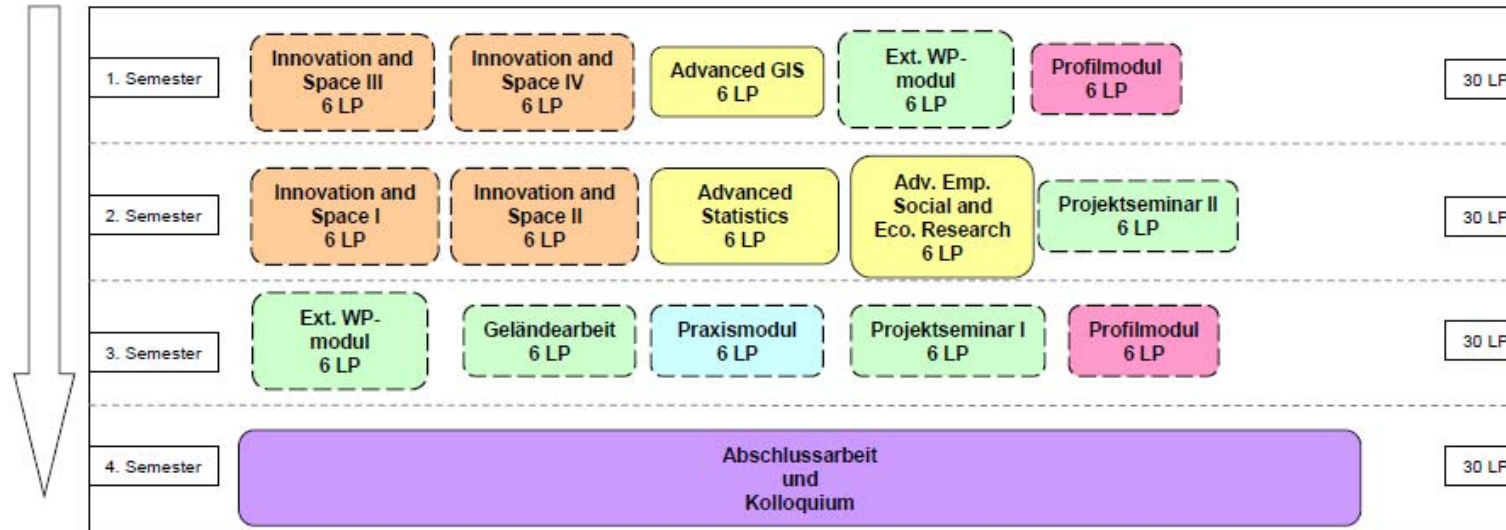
1. Semester

Innovation and Space III 6 LP

Innovation and Space IV 6 LP

Advanced GIS 6 LP

Ext. WP-modul 6 LP

Profilmodul 6 LP

30 LP

2. Semester

Innovation and Space I 6 LP

Innovation and Space II 6 LP

Advanced Statistics 6 LP

Adv. Emp. Social and Eco. Research 6 LP

Projektseminar II 6 LP

30 LP

3. Semester

Ext. WP-modul 6 LP

Geländearbeit 6 LP

Praxismodul 6 LP

Projektseminar I 6 LP

Profilmodul 6 LP

30 LP

4. Semester

Abschlussarbeit und Kolloquium

30 LP